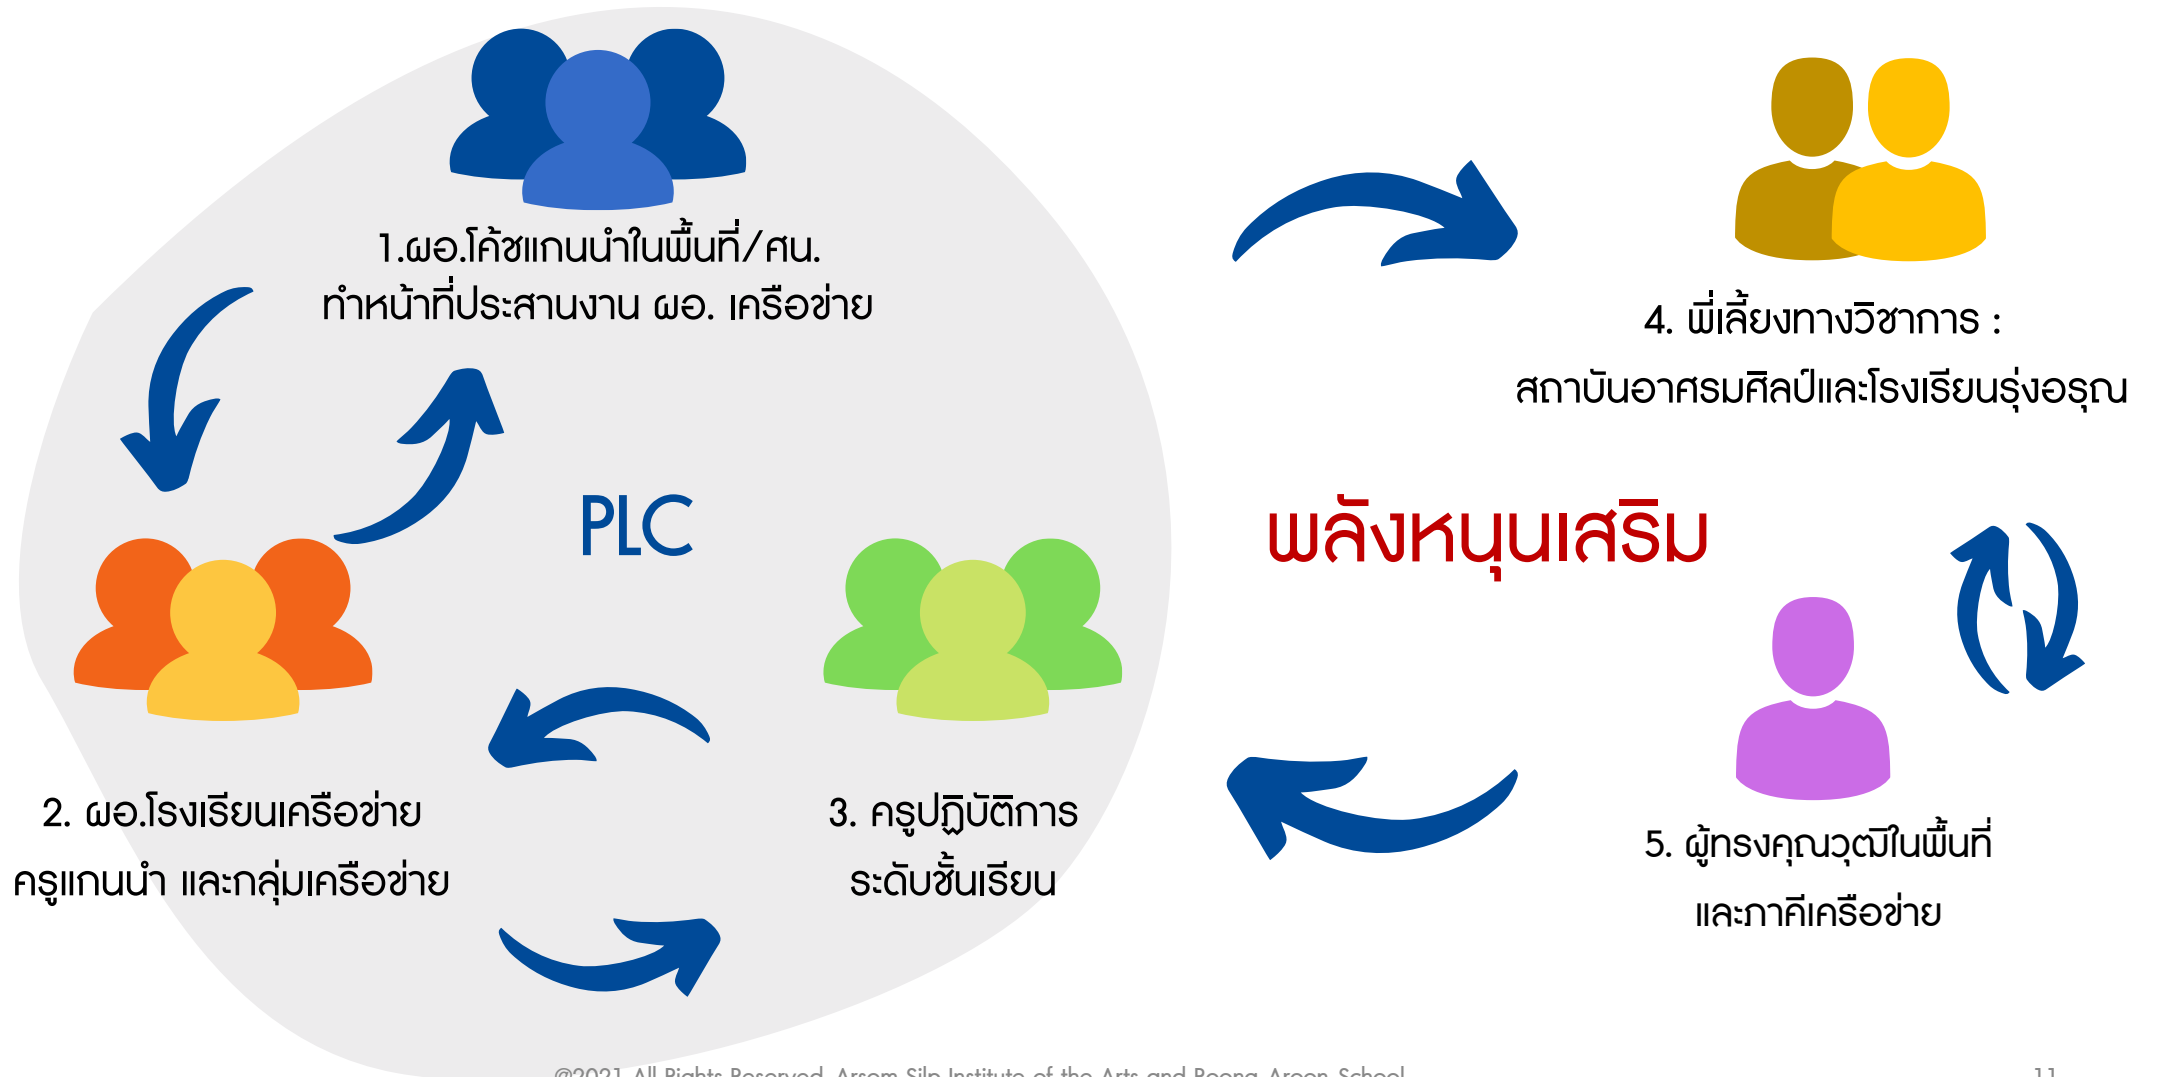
1.ผอ.โค้ชแกนนำในพื้นที่/ศน.
ทำหน้าที่ประสานงาน ผอ. เครือข่าย

PLC

2. ผอ.โรงเรียนเครือข่าย
ครูแกนนำ และกลุ่มเครือข่าย

3. ครูปฏิบัติการ
ระดับชั้นเรียน

4. พี่เลี้ยงทางวิชาการ :
สถาบันอาศรมศิลป์และโรงเรียนรุ่งอรุณ

พลังหนุนเสริม

5. ผู้ทรงคุณวุฒิในพื้นที่
และภาคีเครือข่าย

@2021 All Rights Reserved. Arsom Silp Institute of the Arts and Roong Aroon School

11